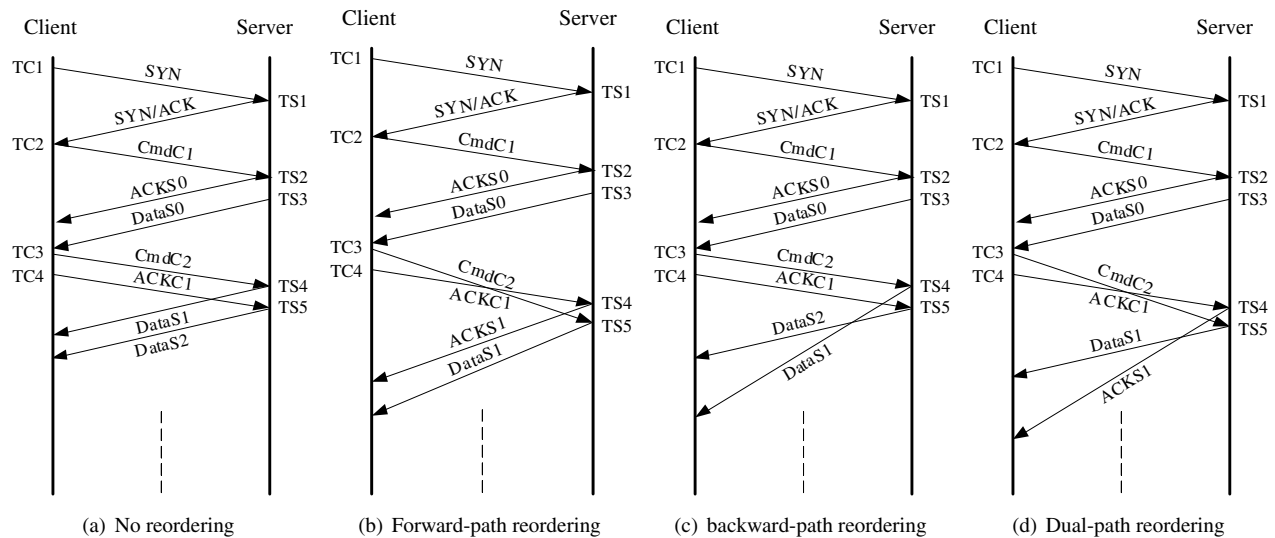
Client Server
TC1 SYN TS1
SYN/ACK
TC2 CmdC1 TS2
ACKS0 TS3
DataS0
TC3 CmdC2
TC4 ACKC1 TS4
TS5
DataS1
DataS2

(a) No reordering

Client Server
TC1 SYN TS1
SYN/ACK
TC2 CmdC1 TS2
ACKS0 TS3
DataS0
TC3
TC4 CmdC2
ACKC1 TS4
TS5
ACKS1
DataS1

(b) Forward-path reordering

Client Server
TC1 SYN TS1
SYN/ACK
TC2 CmdC1 TS2
ACKS0 TS3
DataS0
TC3 CmdC2
TC4 ACKC1 TS4
TS5
DataS2
DataS1

(c) backward-path reordering

Client Server
TC1 SYN TS1
SYN/ACK
TC2 CmdC1 TS2
ACKS0 TS3
DataS0
TC3
TC4 CmdC2
ACKC1 TS4
TS5
DataS1
ACKS1

(d) Dual-path reordering